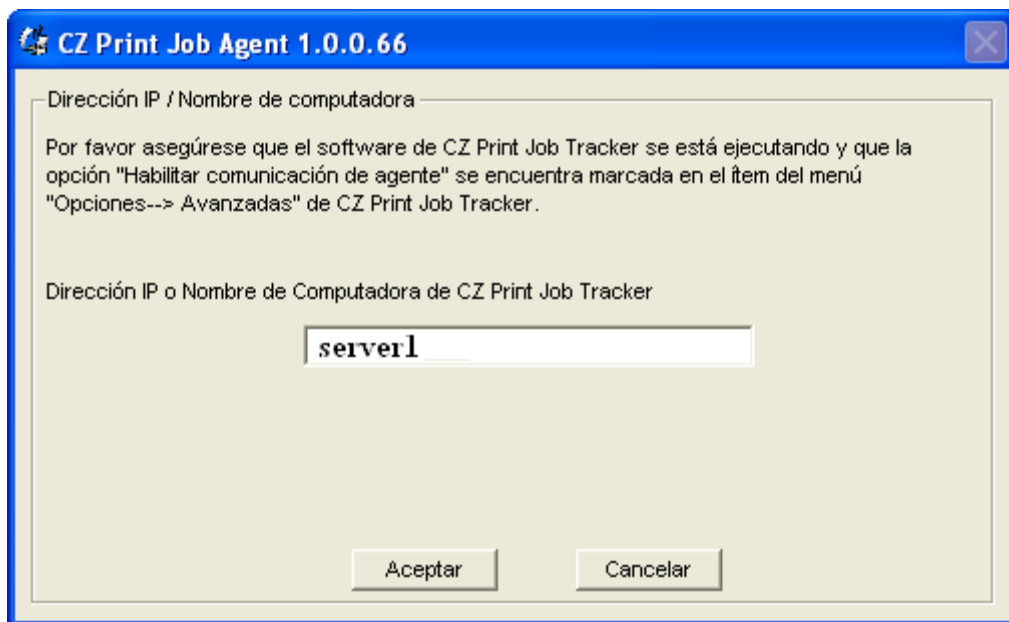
CZ Print Job Agent 1.0.0.66

Dirección IP / Nombre de computadora

Por favor asegúrese que el software de CZ Print Job Tracker se está ejecutando y que la opción "Habilitar comunicación de agente" se encuentra marcada en el ítem del menú "Opciones--> Avanzadas" de CZ Print Job Tracker.

Dirección IP o Nombre de Computadora de CZ Print Job Tracker

server1

Aceptar

Cancelar